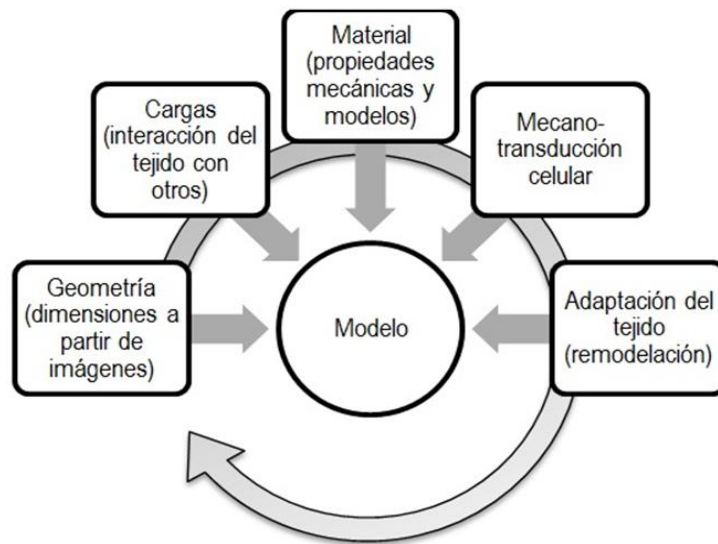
Material (propiedades mecánicas y modelos)

Cargas (interacción del tejido con otros)

Mecano-transducción celular

Geometría (dimensiones a partir de imágenes)

Modelo

Adaptación del tejido (remodelación)